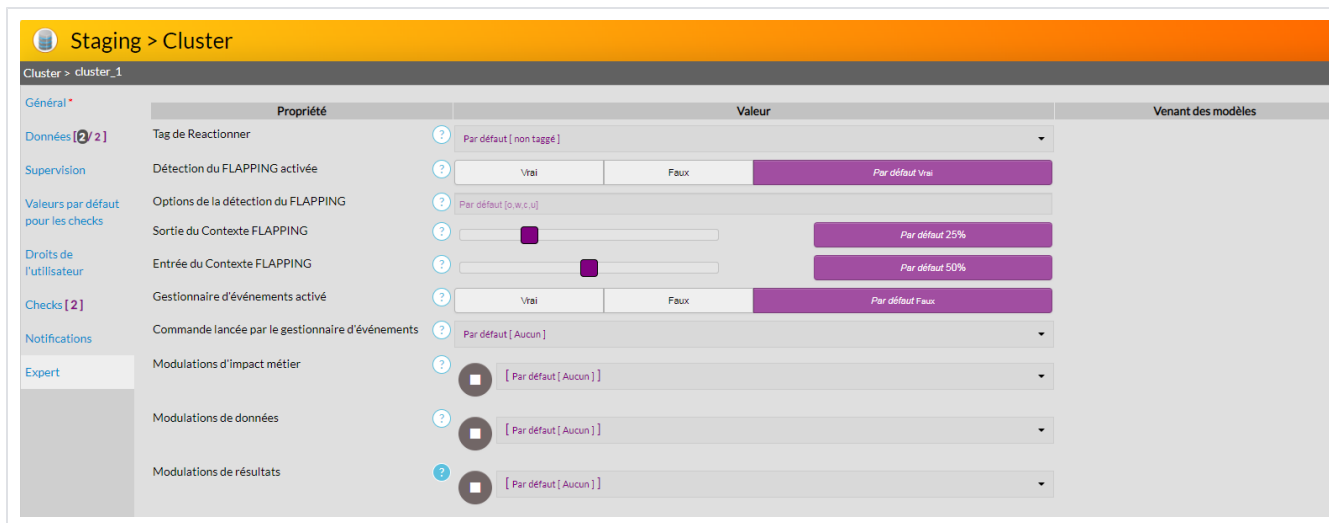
Staging > Cluster

Cluster > cluster_1

Général *
Données [2/ 2]
Supervision
Valeurs par défaut pour les checks
Droits de l'utilisateur
Checks [ 2 ]
Notifications
Expert

| Propriété | Valeur | Venant des modèles |
|---|---|---|
| Tag de Reactionner ? | Par défaut [ non taggé ] | |
| Détection du FLAPPING activée ? | Vrai / Faux / Par défaut Vrai | |
| Options de la détection du FLAPPING ? | Par défaut [o,w,c,u] | |
| Sortie du Contexte FLAPPING ? | Par défaut 25% | |
| Entrée du Contexte FLAPPING ? | Par défaut 50% | |
| Gestionnaire d'événements activé ? | Vrai / Faux / Par défaut Faux | |
| Commande lancée par le gestionnaire d'événements ? | Par défaut [ Aucun ] | |
| Modulations d'impact métier ? | [ Par défaut [ Aucun ] ] | |
| Modulations de données ? | [ Par défaut [ Aucun ] ] | |
| Modulations de résultats ? | [ Par défaut [ Aucun ] ] | |